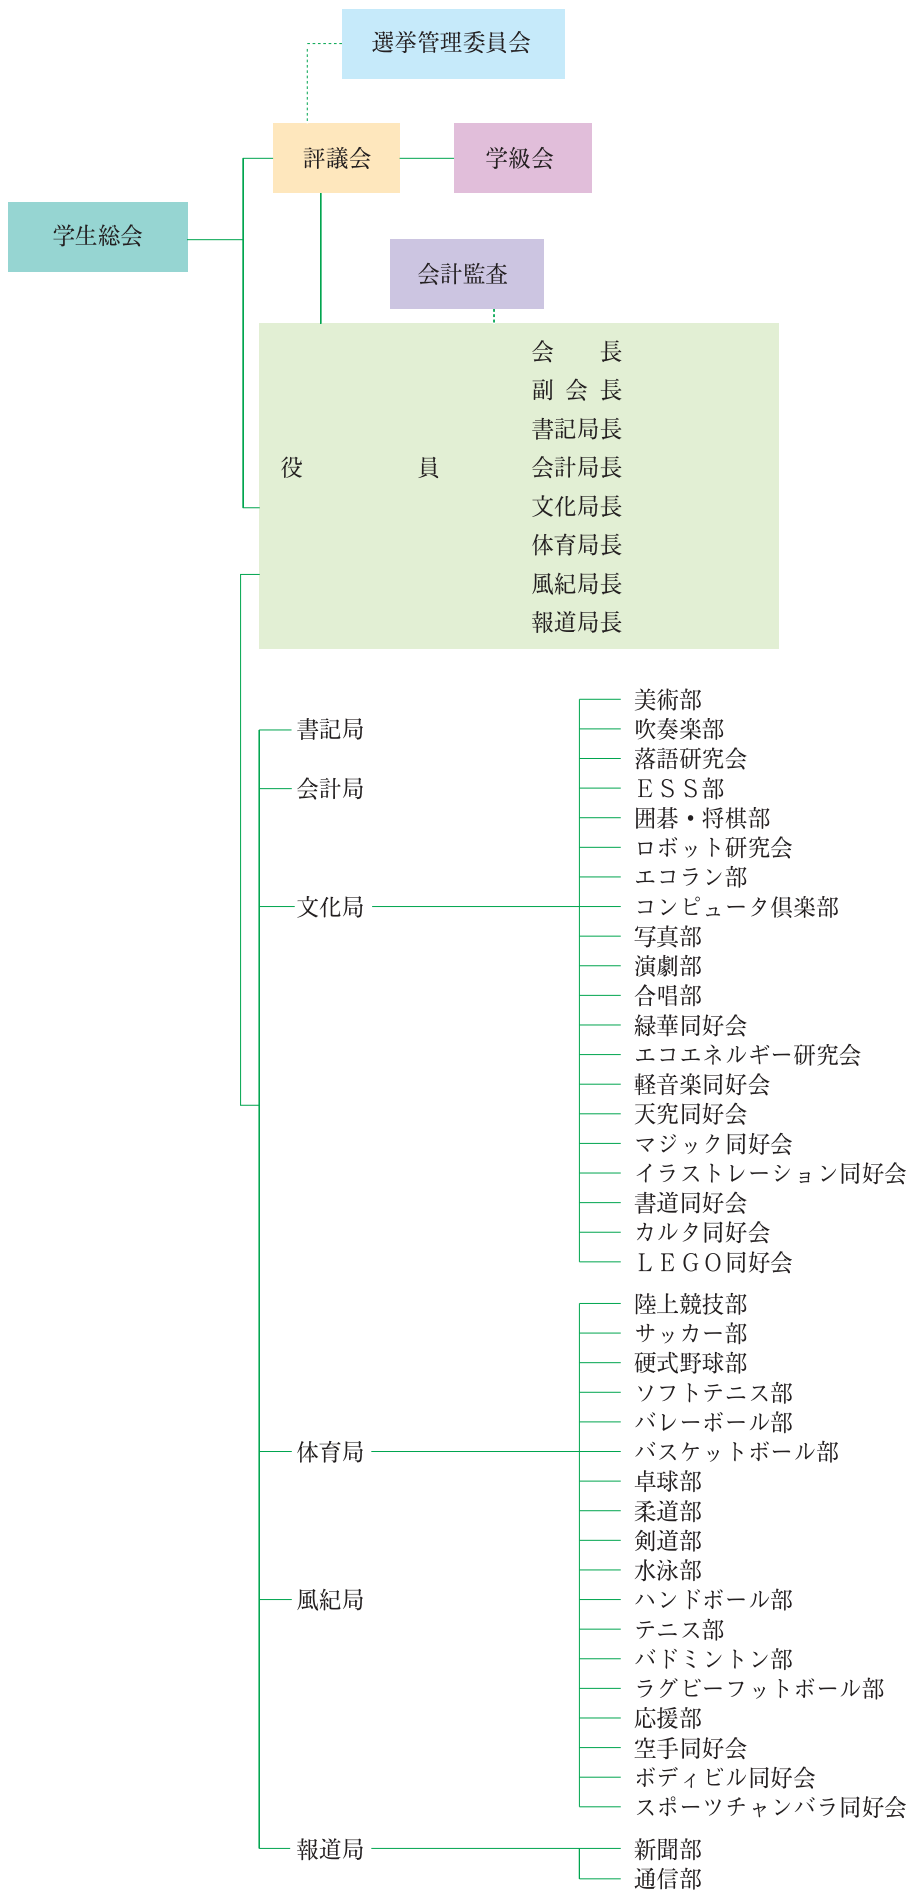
選挙管理委員会

評議会

学級会

学生総会

会計監査

役　　員

会　　長
副 会 長
書記局長
会計局長
文化局長
体育局長
風紀局長
報道局長

書記局

会計局

文化局

美術部
吹奏楽部
落語研究会
ＥＳＳ部
囲碁・将棋部
ロボット研究会
エコラン部
コンピュータ倶楽部
写真部
演劇部
合唱部
緑華同好会
エコエネルギー研究会
軽音楽同好会
天究同好会
マジック同好会
イラストレーション同好会
書道同好会
カルタ同好会
ＬＥＧＯ同好会

体育局

陸上競技部
サッカー部
硬式野球部
ソフトテニス部
バレーボール部
バスケットボール部
卓球部
柔道部
剣道部
水泳部
ハンドボール部
テニス部
バドミントン部
ラグビーフットボール部
応援部
空手同好会
ボディビル同好会
スポーツチャンバラ同好会

風紀局

報道局

新聞部
通信部